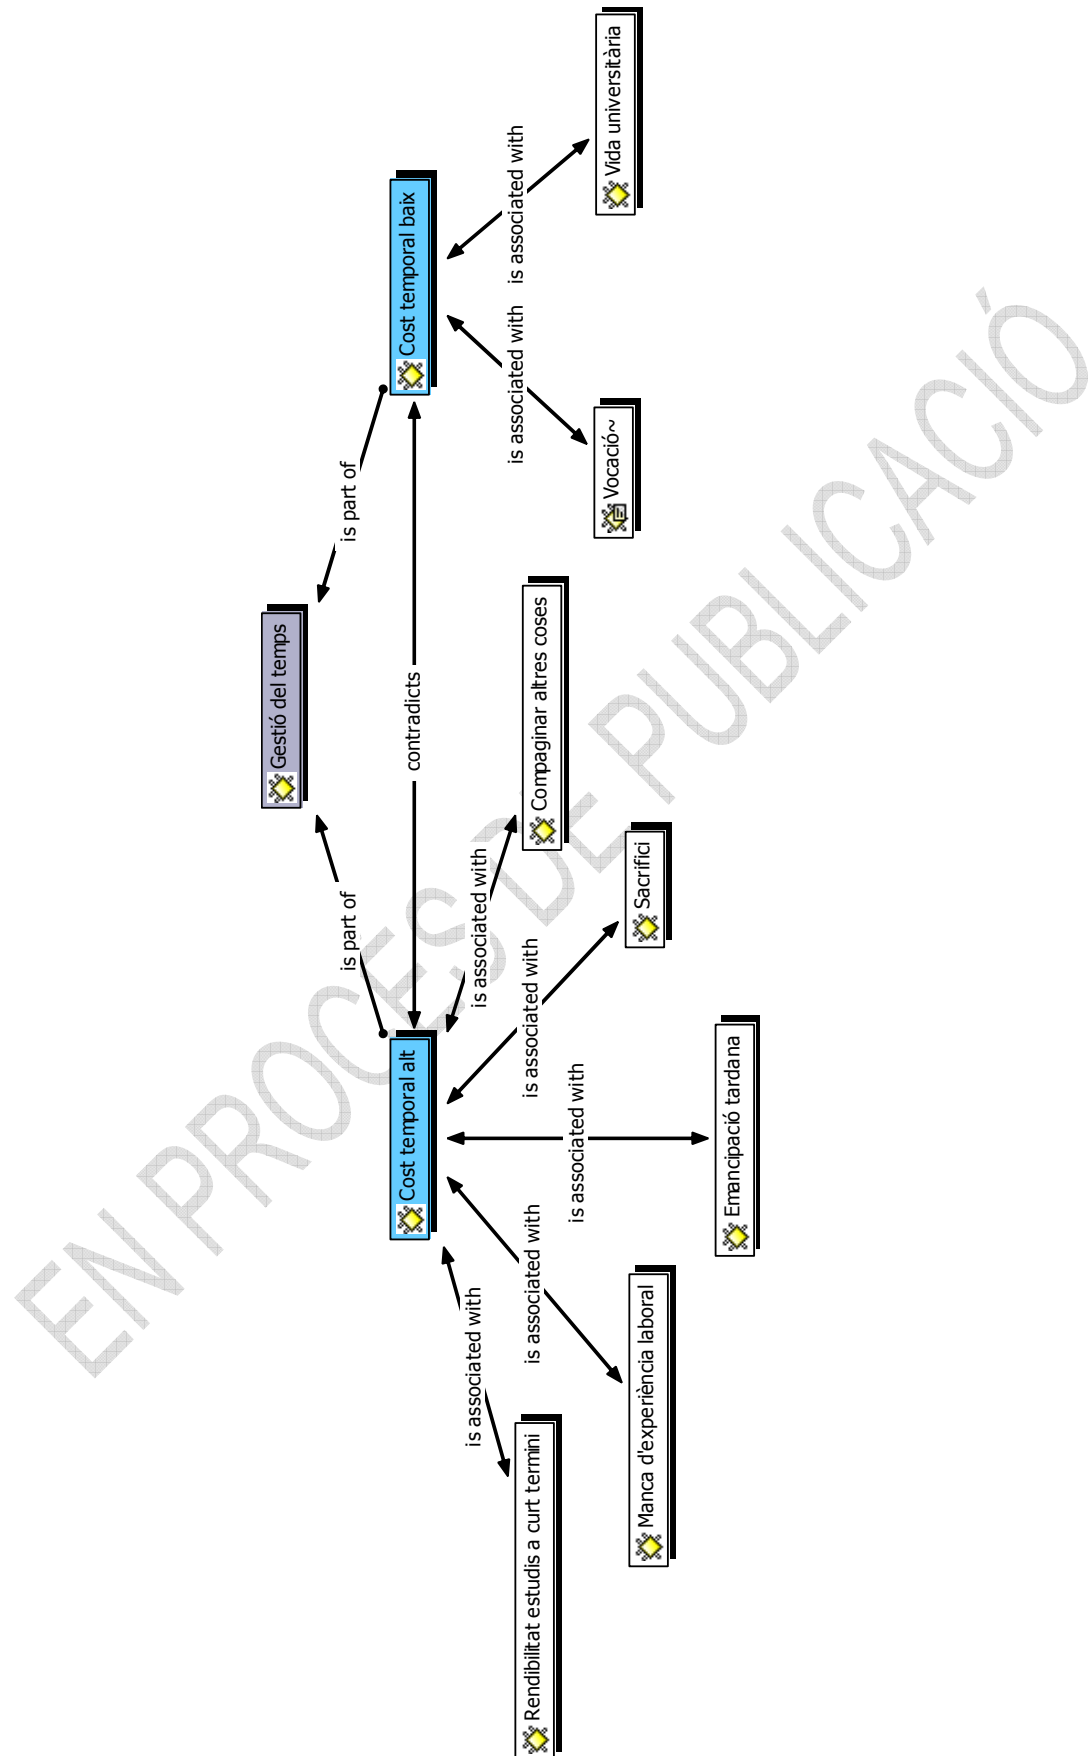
Gestió del temps

is part of

is part of

Cost temporal baix

contradicts

Cost temporal alt

is associated with

Vida universitària

is associated with

Vocació~

is associated with

Compaginar altres coses

is associated with

Sacrifici

is associated with

Emancipació tardana

is associated with

Manca d'experiència laboral

is associated with

Rendibilitat estudis a curt termini

EN PROCÉS DE PUBLICACIÓ